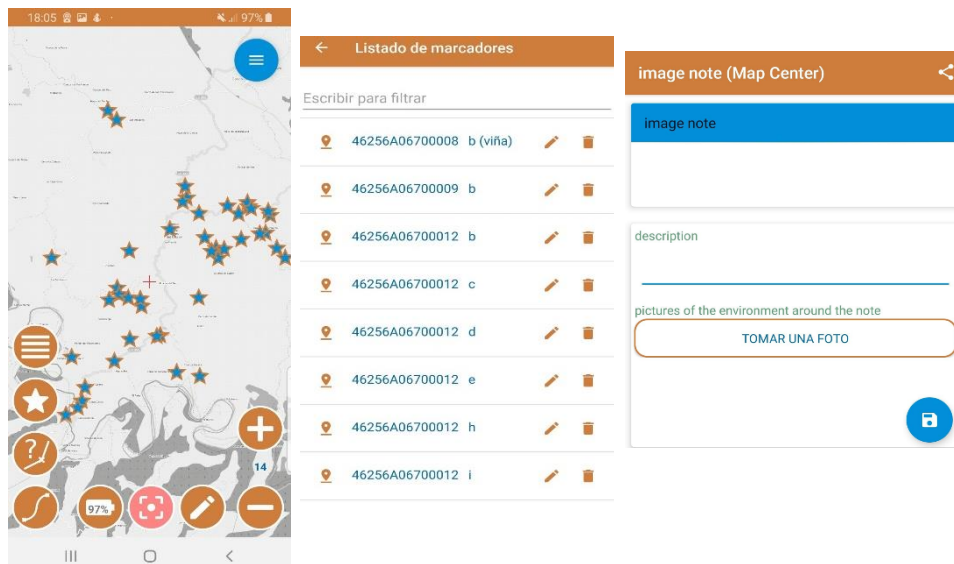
18:05 97%

?/

14

97%

Listado de marcadores

Escribir para filtrar

46256A06700008 b (viña)

46256A06700009 b

46256A06700012 b

46256A06700012 c

46256A06700012 d

46256A06700012 e

46256A06700012 h

46256A06700012 i

image note (Map Center)

image note

description

pictures of the environment around the note

TOMAR UNA FOTO